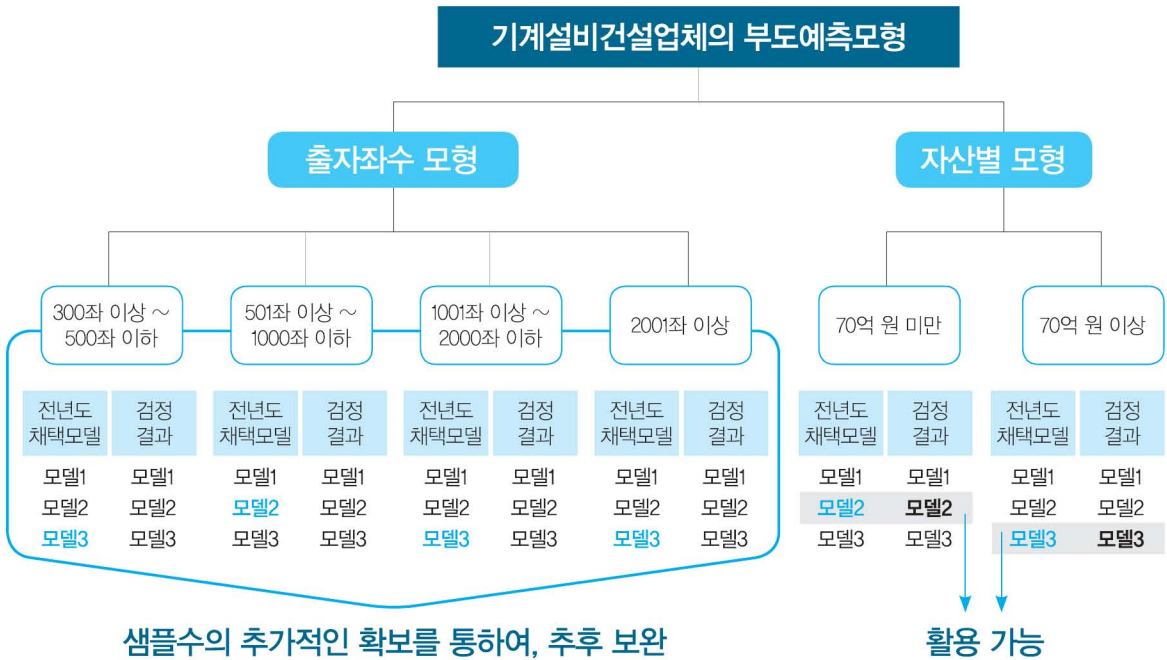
기계설비건설업체의 부도예측모형

출자좌수 모형

자산별 모형

300좌 이상 ~ 500좌 이하

501좌 이상 ~ 1000좌 이하

1001좌 이상 ~ 2000좌 이하

2001좌 이상

70억 원 미만

70억 원 이상

| 전년도 채택모델 | 검정 결과 |
|---|---|
| 모델1 | 모델1 |
| 모델2 | 모델2 |
| 모델3 | 모델3 |

| 전년도 채택모델 | 검정 결과 |
|---|---|
| 모델1 | 모델1 |
| 모델2 | 모델2 |
| 모델3 | 모델3 |

| 전년도 채택모델 | 검정 결과 |
|---|---|
| 모델1 | 모델1 |
| 모델2 | 모델2 |
| 모델3 | 모델3 |

| 전년도 채택모델 | 검정 결과 |
|---|---|
| 모델1 | 모델1 |
| 모델2 | 모델2 |
| 모델3 | 모델3 |

| 전년도 채택모델 | 검정 결과 |
|---|---|
| 모델1 | 모델1 |
| 모델2 | 모델2 |
| 모델3 | 모델3 |

| 전년도 채택모델 | 검정 결과 |
|---|---|
| 모델1 | 모델1 |
| 모델2 | 모델2 |
| 모델3 | 모델3 |

샘플수의 추가적인 확보를 통하여, 추후 보완

활용 가능